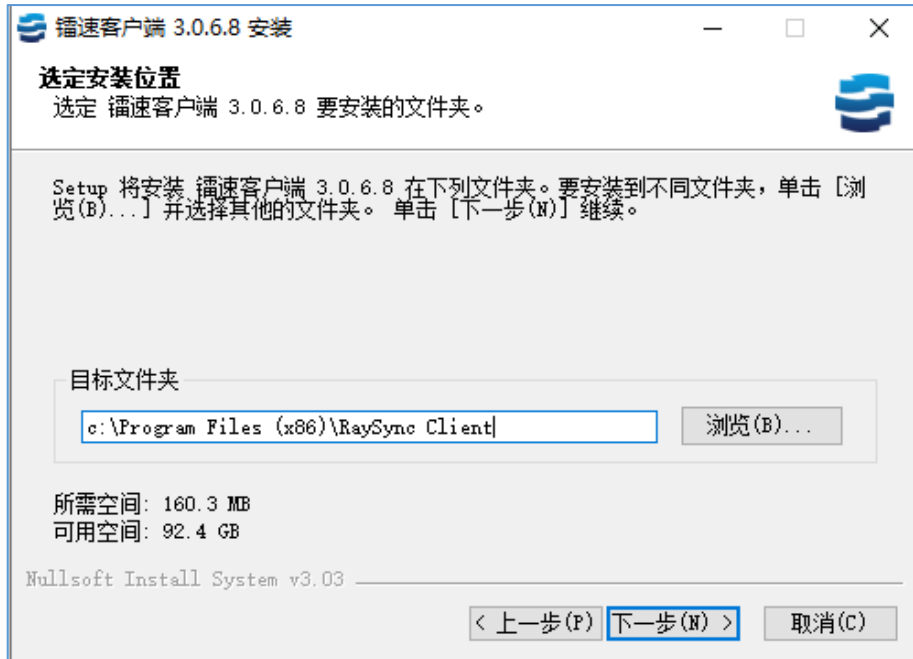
镭速客户端 3.0.6.8 安装

选定安装位置
选定 镭速客户端 3.0.6.8 要安装的文件夹。

Setup 将安装 镭速客户端 3.0.6.8 在下列文件夹。要安装到不同文件夹，单击 [浏览(B)...] 并选择其他的文件夹。 单击 [下一步(N)] 继续。

目标文件夹

c:\Program Files (x86)\RaySync Client

浏览(B)...

所需空间: 160.3 MB
可用空间: 92.4 GB

Nullsoft Install System v3.03

< 上一步(P)
下一步(N) >
取消(C)